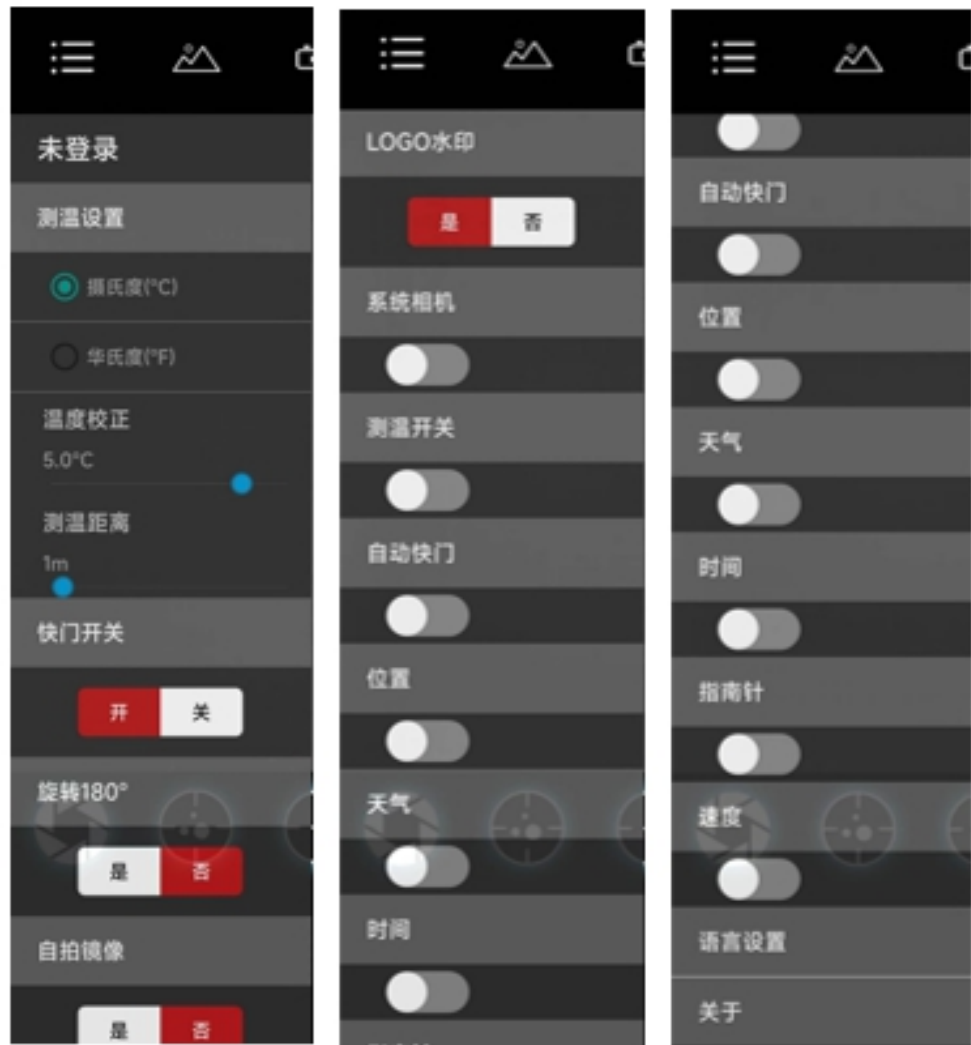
未登录

测温设置

摄氏度(°C)

华氏度(°F)

温度校正

5.0°C

测温距离

1m

快门开关

开 关

旋转180°

是 否

自拍镜像

是 否

LOGO水印

是 否

系统相机

测温开关

自动快门

位置

天气

时间

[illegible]

自动快门

位置

天气

时间

指南针

速度

语言设置

关于